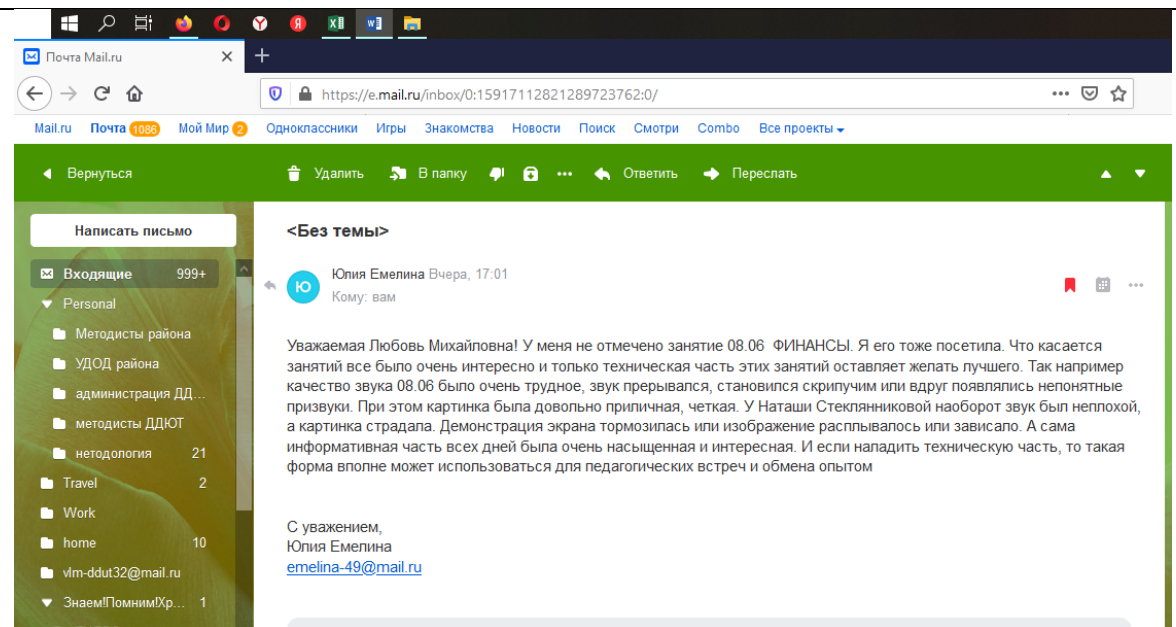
Почта Mail.ru ×

https://e.mail.ru/inbox/0:15917112821289723762:0/

Mail.ru Почта 1086 Мой Мир 2 Одноклассники Игры Знакомства Новости Поиск Смотри Combo Все проекты

Вернуться Удалить В папку Ответить Переслать

Написать письмо

Входящие 999+
Personal
Методисты района
УДОД района
администрация ДД...
методисты ДДЮТ
нетодология 21
Travel 2
Work
home 10
vlm-ddut32@mail.ru
Знаем!Помним!Хр... 1

<Без темы>

Ю Юлия Емелина Вчера, 17:01
Кому: вам

Уважаемая Любовь Михайловна! У меня не отмечено занятие 08.06 ФИНАНСЫ. Я его тоже посетила. Что касается занятий все было очень интересно и только техническая часть этих занятий оставляет желать лучшего. Так например качество звука 08.06 было очень трудное, звук прерывался, становился скрипучим или вдруг появляпись непонятные призвуки. При этом картинка была довольно приличная, четкая. У Наташи Стеклянниковой наоборот звук был неплохой, а картинка страдала. Демонстрация экрана тормозилась или изображение расплывалось или зависало. А сама информативная часть всех дней была очень насыщенная и интересная. И если наладить техническую часть, то такая форма вполне может использоваться для педагогических встреч и обмена опытом

С уважением,
Юлия Емелина
emelina-49@mail.ru